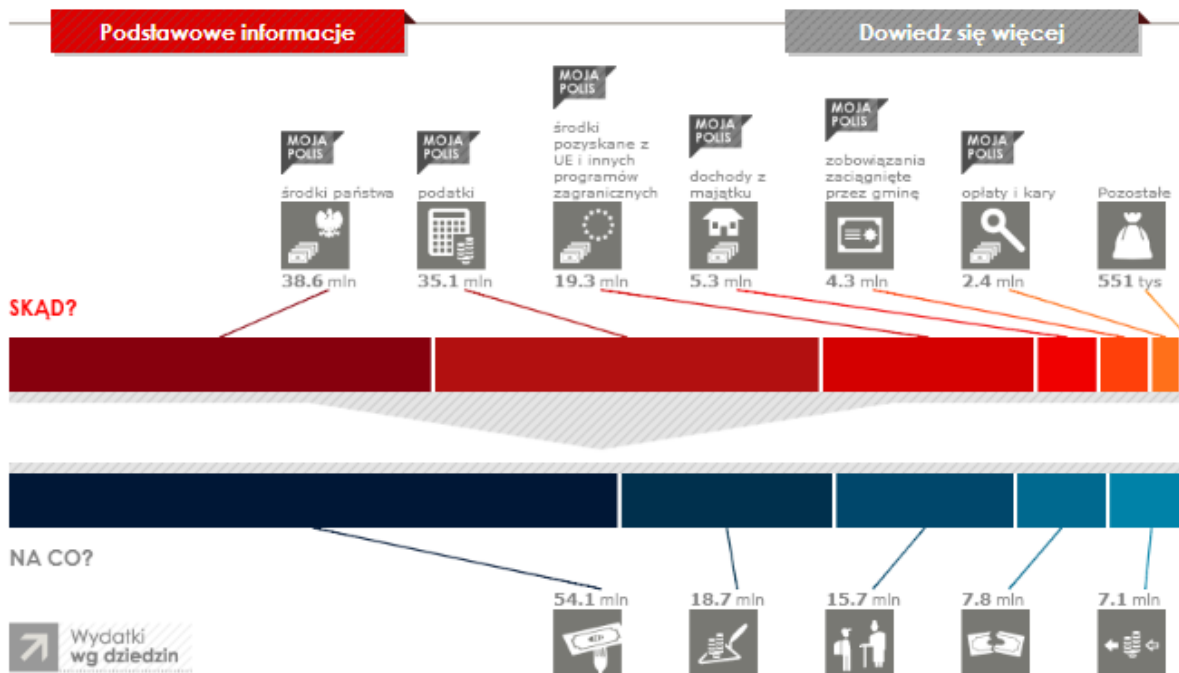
Podstawowe informacje

Dowiedz się więcej

MOJA POLIS
środki państwa
38.6 mln

MOJA POLIS
podatki
35.1 mln

MOJA POLIS
środki pozyskane z UE i innych programów zagranicznych
19.3 mln

MOJA POLIS
dochody z majątku
5.3 mln

MOJA POLIS
zobowiązania zaciągnięte przez gminę
4.3 mln

MOJA POLIS
opłaty i kary
2.4 mln

Pozostałe
551 tys

SKĄD?

NA CO?

54.1 mln

18.7 mln

15.7 mln

7.8 mln

7.1 mln

Wydatki wg dziedzin